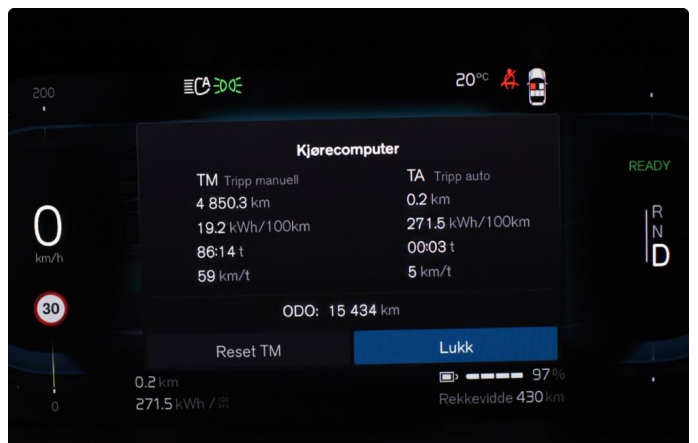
200

20ºC

Kjørecomputer

TM Tripp manuell
4 850.3 km
19.2 kWh/100km
86:14 t
59 km/t

TA Tripp auto
0.2 km
271.5 kWh/100km
00:03 t
5 km/t

ODO: 15 434 km

Reset TM

Lukk

0
km/h

30

READY

R
N
D

0.2 km
271.5 kWh / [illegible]

97%
Rekkevidde 430 km

0